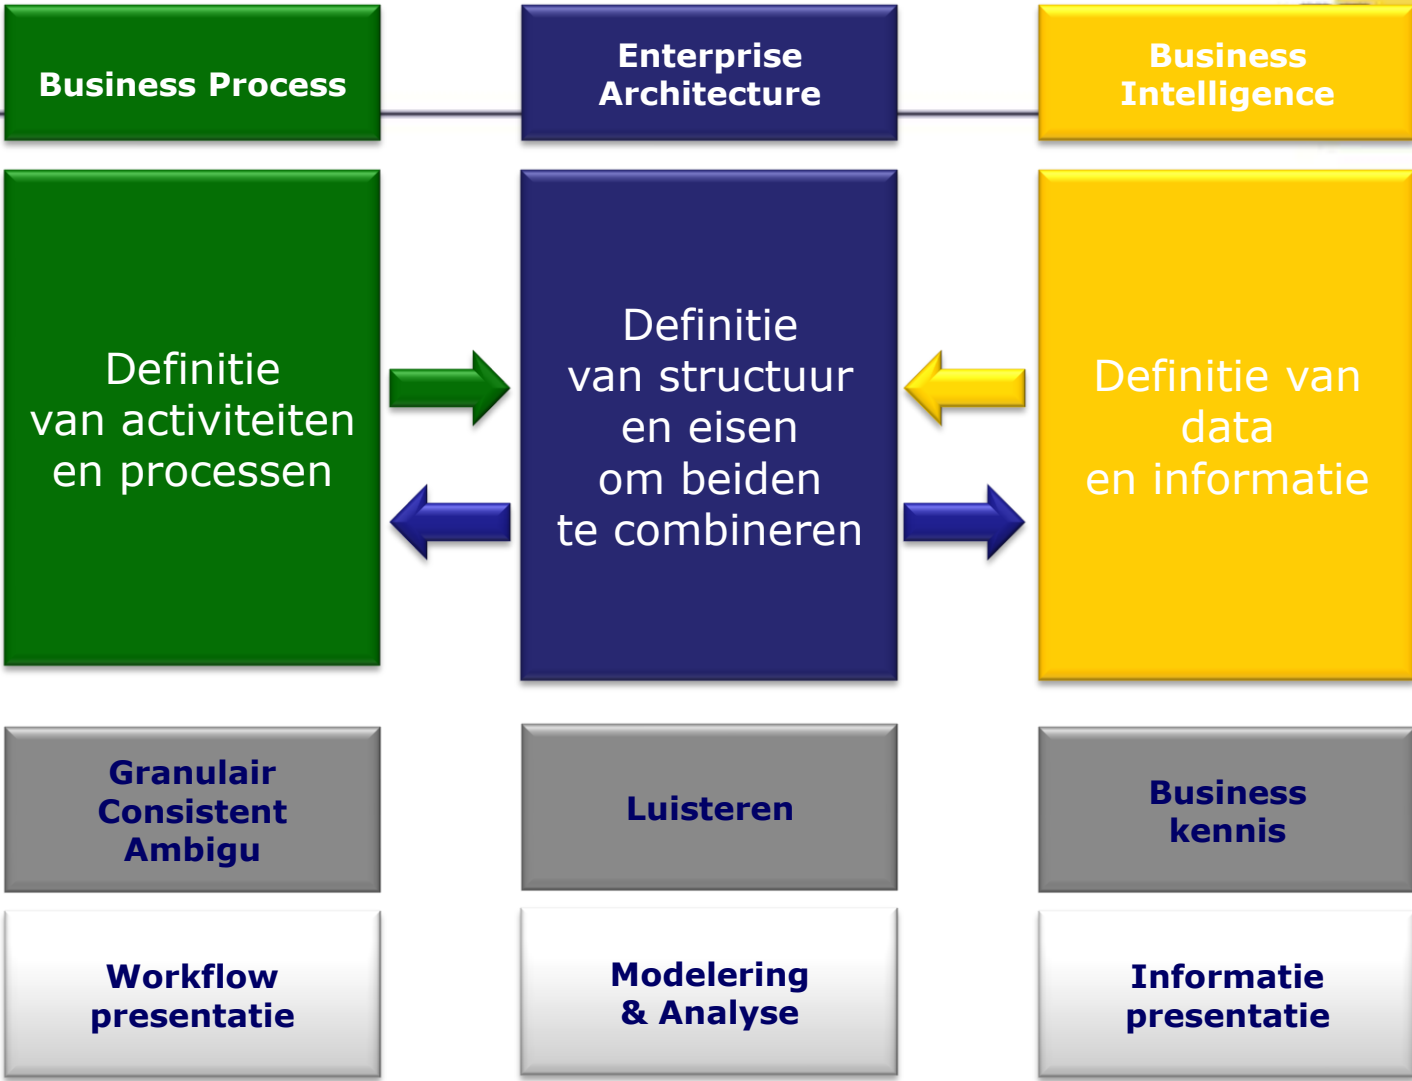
Business Process

Enterprise Architecture

Business Intelligence

Definitie van activiteiten en processen

Definitie van structuur en eisen om beiden te combineren

Definitie van data en informatie

Granulair Consistent Ambigu

Luisteren

Business kennis

Workflow presentatie

Modelering & Analyse

Informatie presentatie